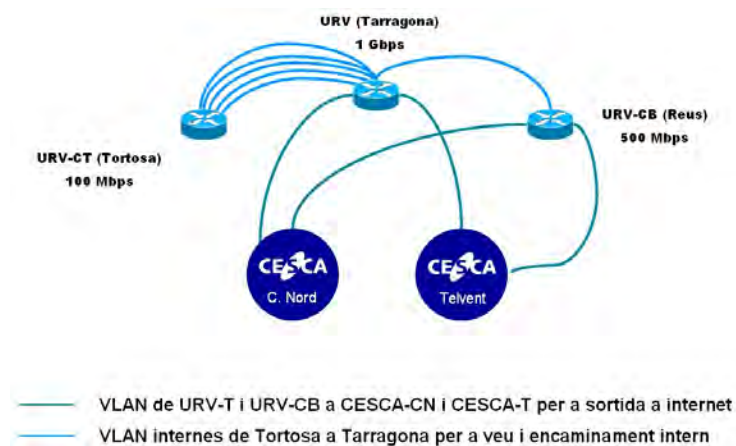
URV (Tarragona)
1 Gbps

URV-CB (Reus)
500 Mbps

URV-CT (Tortosa)
100 Mbps

CESCA
C. Nord

CESCA
Telvent

VLAN de URV-T i URV-CB a CESCA-CN i CESCA-T per a sortida a internet
VLAN internes de Tortosa a Tarragona per a veu i encaminament intern